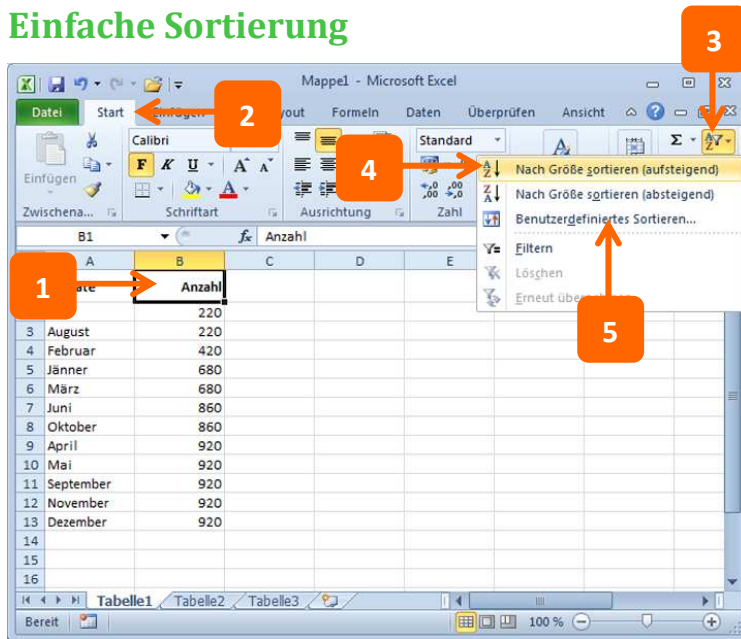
Einfache Sortierung

Mappe1 - Microsoft Excel

Datei | Start | Einfügen | Layout | Formeln | Daten | Überprüfen | Ansicht

Einfügen
Zwischena...
Calibri
F K U
Schriftart
Ausrichtung
Standard
Zahl

B1
$f_x$ Anzahl

Nach Größe sortieren (aufsteigend)
Nach Größe sortieren (absteigend)
Benutzerdefiniertes Sortieren...
Filtern
Löschen
Erneut übe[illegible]

| | A | B | C | D | E |
|---|---|---|---|---|---|
| 1 | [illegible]ate | Anzahl | | | |
| 2 | | 220 | | | |
| 3 | August | 220 | | | |
| 4 | Februar | 420 | | | |
| 5 | Jänner | 680 | | | |
| 6 | März | 680 | | | |
| 7 | Juni | 860 | | | |
| 8 | Oktober | 860 | | | |
| 9 | April | 920 | | | |
| 10 | Mai | 920 | | | |
| 11 | September | 920 | | | |
| 12 | November | 920 | | | |
| 13 | Dezember | 920 | | | |
| 14 | | | | | |
| 15 | | | | | |
| 16 | | | | | |

Tabelle1 | Tabelle2 | Tabelle3

Bereit
100 %

1
2
3
4
5